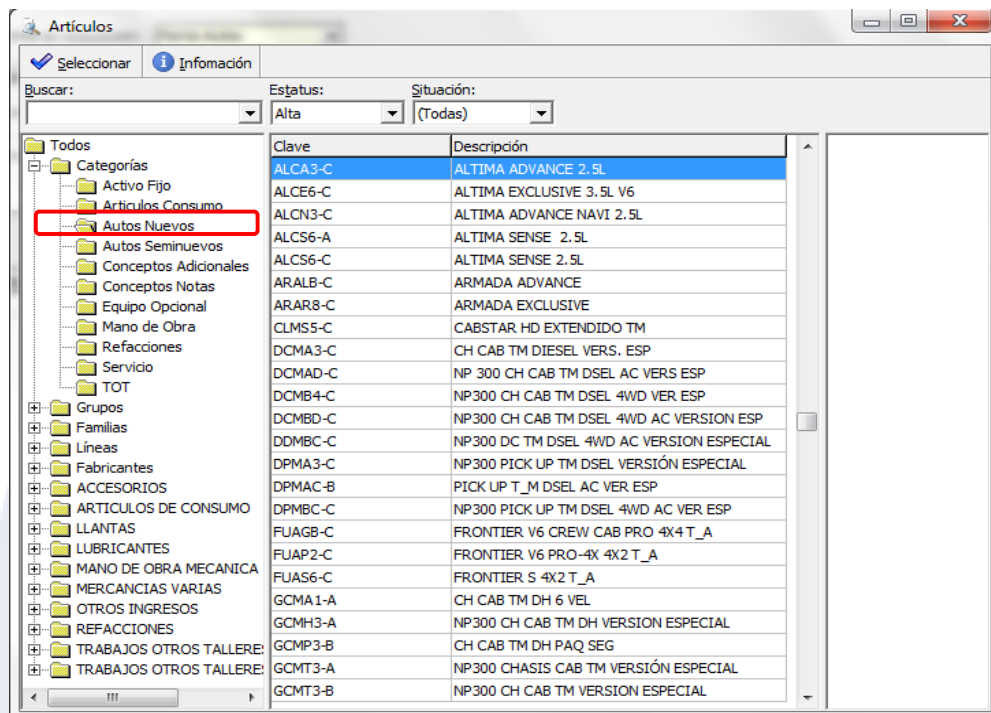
Artículos

Seleccionar | Infomación

Buscar:
Estatus: Alta
Situación: (Todas)

Todos
Categorías
Activo Fijo
Articulos Consumo
Autos Nuevos
Autos Seminuevos
Conceptos Adicionales
Conceptos Notas
Equipo Opcional
Mano de Obra
Refacciones
Servicio
TOT
Grupos
Familias
Líneas
Fabricantes
ACCESORIOS
ARTICULOS DE CONSUMO
LLANTAS
LUBRICANTES
MANO DE OBRA MECANICA
MERCANCIAS VARIAS
OTROS INGRESOS
REFACCIONES
TRABAJOS OTROS TALLERE
TRABAJOS OTROS TALLERE

| Clave | Descripción |
|---|---|
| ALCA3-C | ALTIMA ADVANCE 2.5L |
| ALCE6-C | ALTIMA EXCLUSIVE 3.5L V6 |
| ALCN3-C | ALTIMA ADVANCE NAVI 2.5L |
| ALCS6-A | ALTIMA SENSE 2.5L |
| ALCS6-C | ALTIMA SENSE 2.5L |
| ARALB-C | ARMADA ADVANCE |
| ARAR8-C | ARMADA EXCLUSIVE |
| CLMS5-C | CABSTAR HD EXTENDIDO TM |
| DCMA3-C | CH CAB TM DIESEL VERS. ESP |
| DCMAD-C | NP 300 CH CAB TM DSEL AC VERS ESP |
| DCMB4-C | NP300 CH CAB TM DSEL 4WD VER ESP |
| DCMBD-C | NP300 CH CAB TM DSEL 4WD AC VERSION ESP |
| DDMBC-C | NP300 DC TM DSEL 4WD AC VERSION ESPECIAL |
| DPMA3-C | NP300 PICK UP TM DSEL VERSIÓN ESPECIAL |
| DPMAC-B | PICK UP T_M DSEL AC VER ESP |
| DPMBC-C | NP300 PICK UP TM DSEL 4WD AC VER ESP |
| FUAGB-C | FRONTIER V6 CREW CAB PRO 4X4 T_A |
| FUAP2-C | FRONTIER V6 PRO-4X 4X2 T_A |
| FUAS6-C | FRONTIER S 4X2 T_A |
| GCMA1-A | CH CAB TM DH 6 VEL |
| GCMH3-A | NP300 CH CAB TM DH VERSION ESPECIAL |
| GCMP3-B | CH CAB TM DH PAQ SEG |
| GCMT3-A | NP300 CHASIS CAB TM VERSIÓN ESPECIAL |
| GCMT3-B | NP300 CH CAB TM VERSION ESPECIAL |